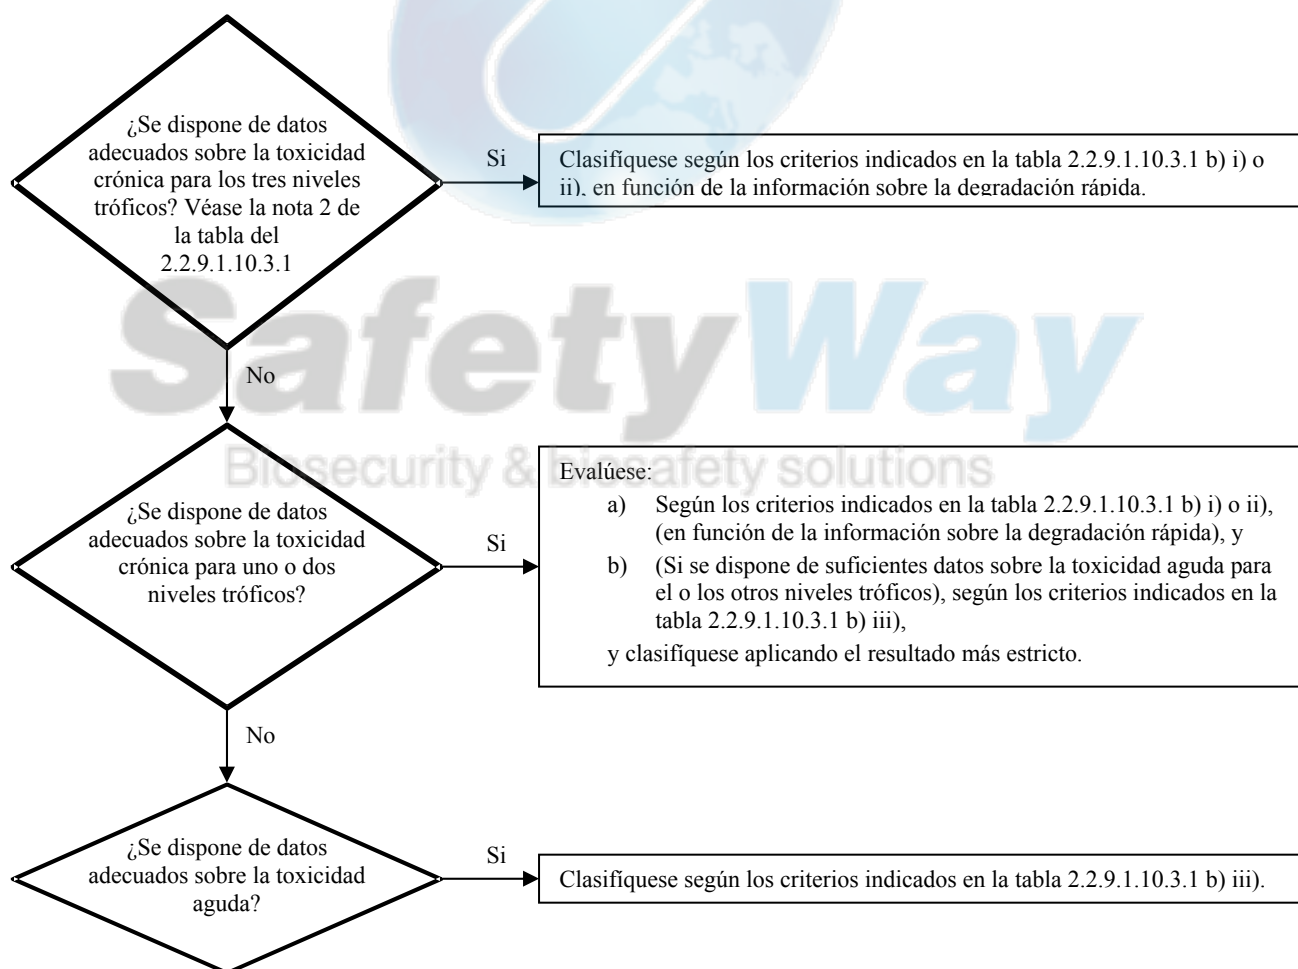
¿Se dispone de datos adecuados sobre la toxicidad crónica para los tres niveles tróficos? Véase la nota 2 de la tabla del 2.2.9.1.10.3.1

Si

Clasifíquese según los criterios indicados en la tabla 2.2.9.1.10.3.1 b) i) o ii), en función de la información sobre la degradación rápida.

SafetyWay

Biosecurity & biosafety solutions

No

¿Se dispone de datos adecuados sobre la toxicidad crónica para uno o dos niveles tróficos?

Si

Evalúese:

a) Según los criterios indicados en la tabla 2.2.9.1.10.3.1 b) i) o ii), (en función de la información sobre la degradación rápida), y

b) (Si se dispone de suficientes datos sobre la toxicidad aguda para el o los otros niveles tróficos), según los criterios indicados en la tabla 2.2.9.1.10.3.1 b) iii),

y clasifíquese aplicando el resultado más estricto.

No

¿Se dispone de datos adecuados sobre la toxicidad aguda?

Si

Clasifíquese según los criterios indicados en la tabla 2.2.9.1.10.3.1 b) iii).